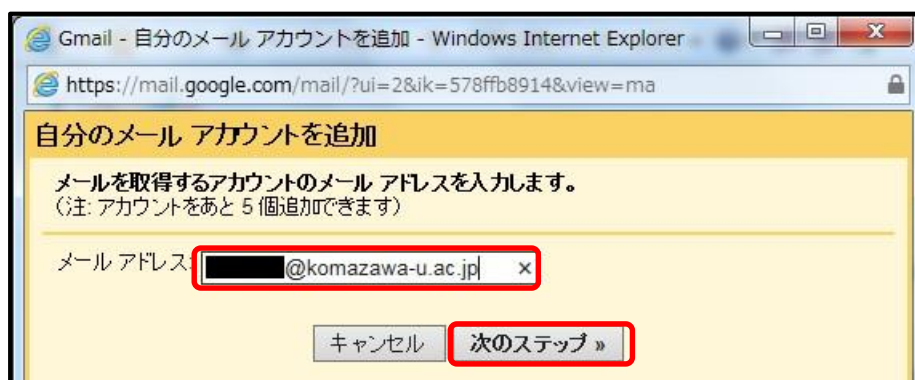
Gmail - 自分のメール アカウントを追加 - Windows Internet Explorer

https://mail.google.com/mail/?ui=2&ik=578ffb8914&view=ma

自分のメール アカウントを追加

メールを取得するアカウントのメール アドレスを入力します。
(注: アカウントをあと 5 個追加できます)

メール アドレス: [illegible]@komazawa-u.ac.jp ×

キャンセル 次のステップ »